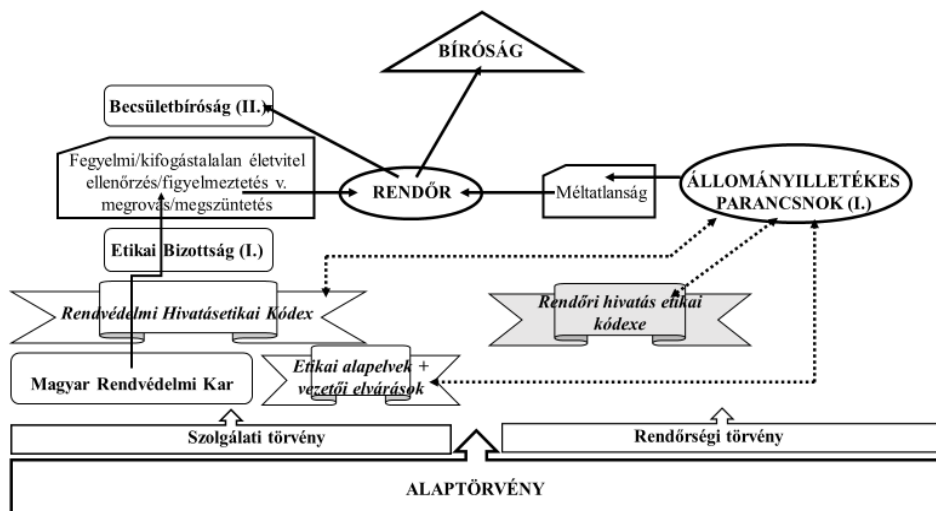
BÍRÓSÁG

Becsületbíróság (II.)

Fegyelmi/kifogástalalan életvitel ellenőrzés/figyelmeztetés v. megrovás/megszüntetés

RENDŐR

Méltatlanság

ÁLLOMÁNYILLETÉKES PARANCSNOK (I.)

Etikai Bizottság (I.)

Rendvédelmi Hivatásetikai Kódex

Rendőri hivatás etikai kódexe

Magyar Rendvédelmi Kar

Etikai alapelvek + vezetői elvárások

Szolgálati törvény

Rendőrségi törvény

ALAPTÖRVÉNY